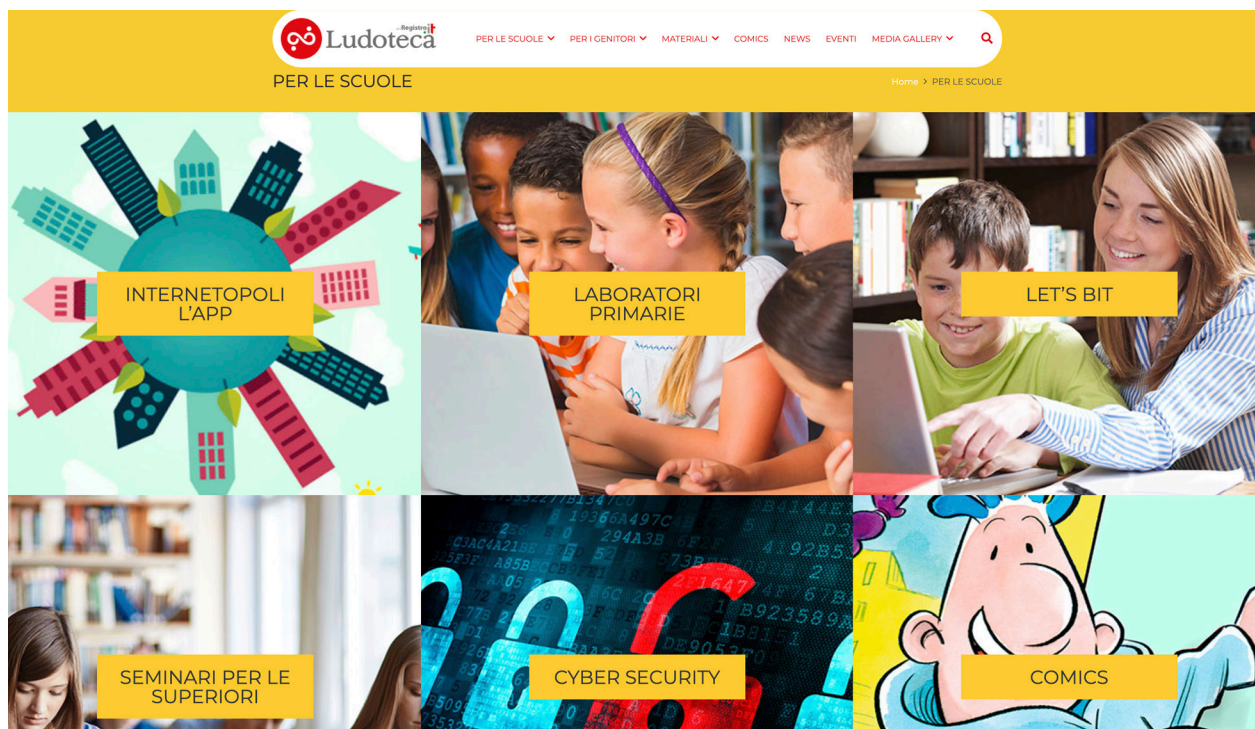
Registro.it Ludoteca

PER LE SCUOLE PER I GENITORI MATERIALI COMICS NEWS EVENTI MEDIA GALLERY

PER LE SCUOLE

Home > PER LE SCUOLE

INTERNETOPOLI L'APP

LABORATORI PRIMARIE

LET'S BIT

SEMINARI PER LE SUPERIORI

CYBER SECURITY

COMICS